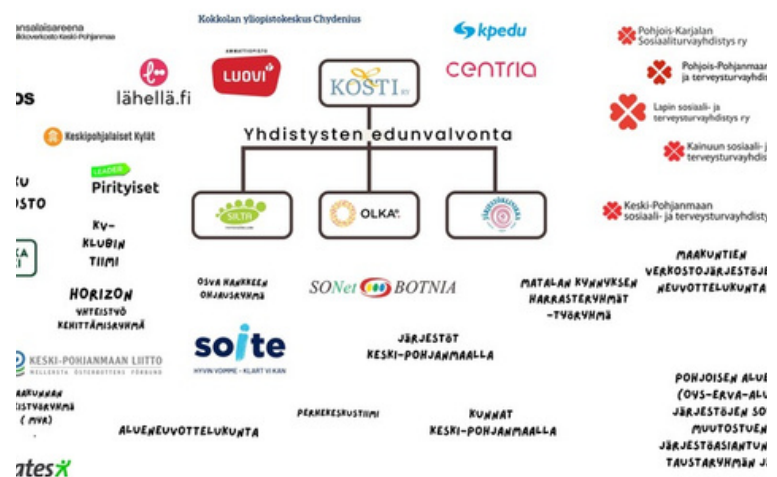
ansalaisareena
ikkoverkosto Keski-Pohjanmaa

Kokkolan yliopistokeskus Chydenius

kpedu

Pohjois-Karjalan Sosiaaliturvayhdistys ry

AMMATTIOPISTO LUOVI

centria

Pohjois-Pohjanmaan sosiaali- ja terveysturvayhdistys

lähellä.fi

KOSTI

Lapin sosiaali- ja terveysturvayhdistys ry

OS

Keskipohjalaiset Kylät

Yhdistysten edunvalvonta

Kainuun sosiaali- ja terveysturvayhdis

LEADER Pirityiset

KU
OSTO

Keski-Pohjanmaan sosiaali- ja terveysturvayhdist

SILTA

OLKA

KV-KLUBIN TIIMI

MAAKUNTIEN VERKOSTOJÄRJESTÖJEN NEUVOTTELUKUNTA

OSVA HANKKEEN OHJAUSRYHMÄ

HORIZON YHTEISTYÖ KEHITTÄMISRYHMÄ

SONet BOTNIA

MATALAN KYNNYKSEN HARRASTERYHMÄT -TYÖRYHMÄ

KESKI-POHJANMAAN LIITTO
MELLERSTA ÖSTERBOTTENS FÖRBUND

soite
HYVIN VOIMME • KLART VI KAN

JÄRJESTÖT KESKI-POHJANMAALLA

AAKUNNAN
ISTYÖRYHMÄ
( MYR)

POHJOISEN ALUE
(OYS-ERVA-ALU
JÄRJESTÖJEN SO
MUUTOSTUEN
JÄRJESTÖASIANTUN
TAUSTARYHMÄN J

PERHEKESKUSTIIMI

KUNNAT KESKI-POHJANMAALLA

ALUENEUVOTTELUKUNTA

ntes